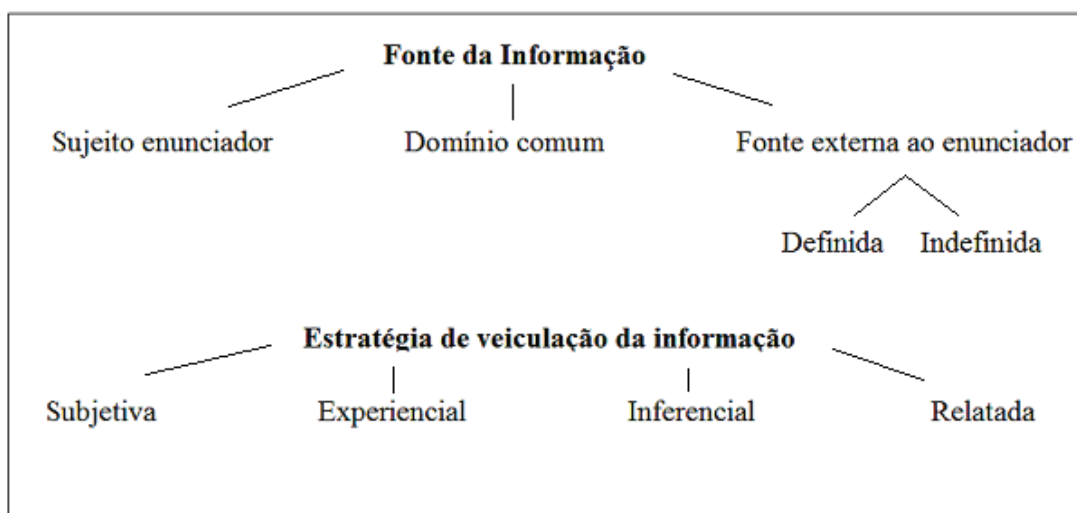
**Fonte da Informação**

Sujeito enunciador

Domínio comum

Fonte externa ao enunciador

Definida

Indefinida

**Estratégia de veiculação da informação**

Subjetiva

Experiencial

Inferencial

Relatada